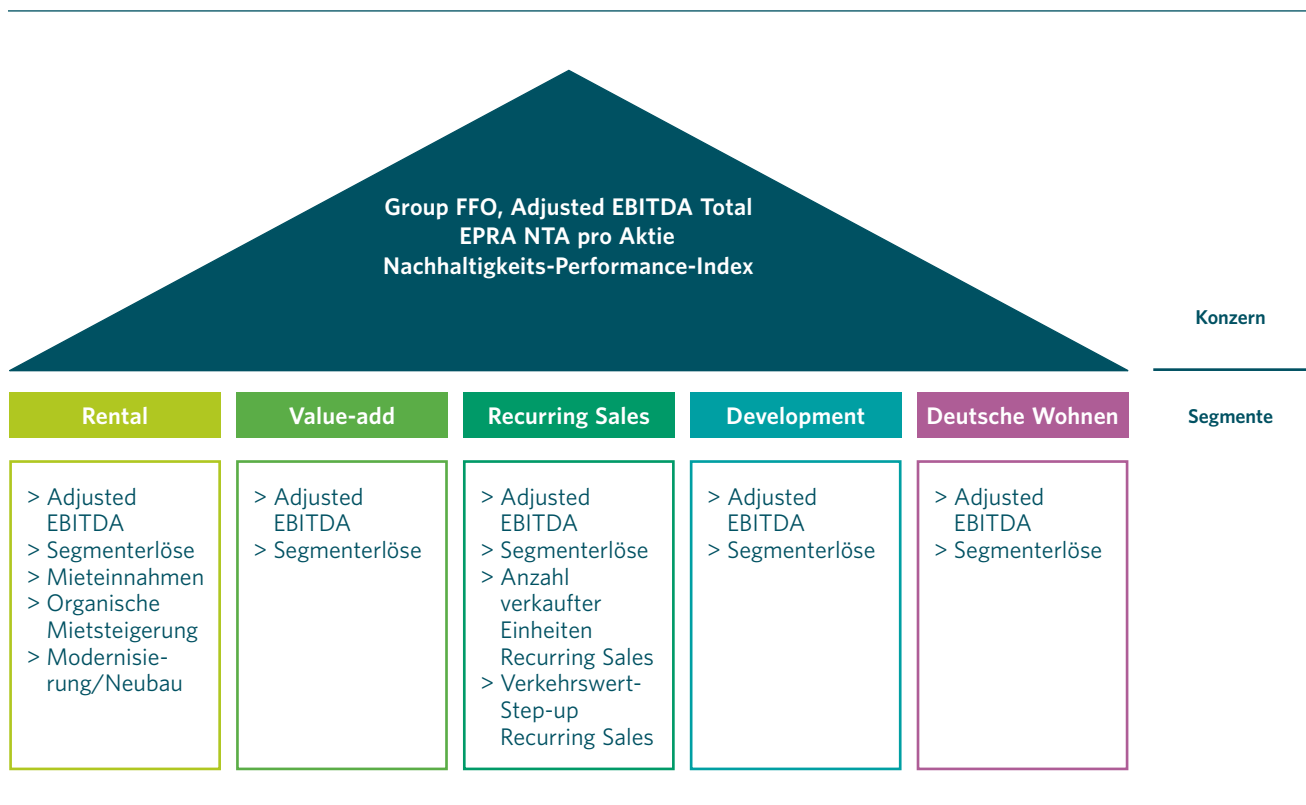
Group FFO, Adjusted EBITDA Total
EPRA NTA pro Aktie
Nachhaltigkeits-Performance-Index

Konzern

Rental

Value-add

Recurring Sales

Development

Deutsche Wohnen

Segmente

> Adjusted EBITDA
> Segmenterlöse
> Mieteinnahmen
> Organische Mietsteigerung
> Modernisierung/Neubau

> Adjusted EBITDA
> Segmenterlöse

> Adjusted EBITDA
> Segmenterlöse
> Anzahl verkaufter Einheiten Recurring Sales
> Verkehrswert-Step-up Recurring Sales

> Adjusted EBITDA
> Segmenterlöse

> Adjusted EBITDA
> Segmenterlöse